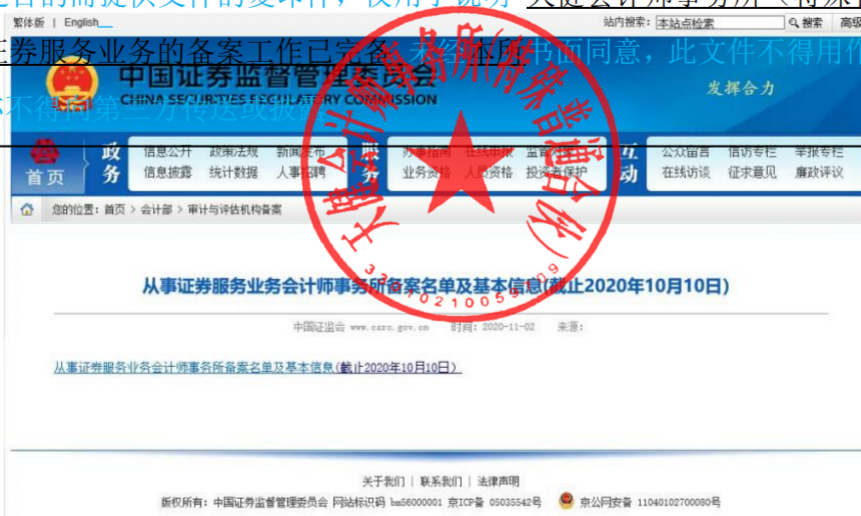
繁体版 | English
站内搜索：本站点检索 搜索 高级
中国证券监督管理委员会
CHINA SECURITIES REGULATORY COMMISSION
发挥合力
首页
政务
信息公开 政策法规 新闻发布
信息披露 统计数据 人事招聘
办事指南 在线申报
业务资格 人员资格 投资者保护
互动
公众留言 信访专栏 举报专栏
在线访谈 征求意见 廉政评议
您的位置：首页 > 会计部 > 审计与评估机构备案
从事证券服务业务会计师事务所备案名单及基本信息(截止2020年10月10日)
中国证监会 www.csrc.gov.cn 时间：2020-11-02 来源：
从事证券服务业务会计师事务所备案名单及基本信息(截止2020年10月10日)
关于我们 | 联系我们 | 法律声明
版权所有：中国证券监督管理委员会 网站标识码 bm56000001 京ICP备 05035542号 京公网安备 11040102700080号
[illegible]的需提供文件的复印件，仅用于说明 天健会计师事务所（特殊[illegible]
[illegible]券服务业务的备案工作已完成，未经本所书面同意，此文件不得用作
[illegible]不得向第三方传送或披露。
天健会计师事务所（特殊普通合伙）
3301021005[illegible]